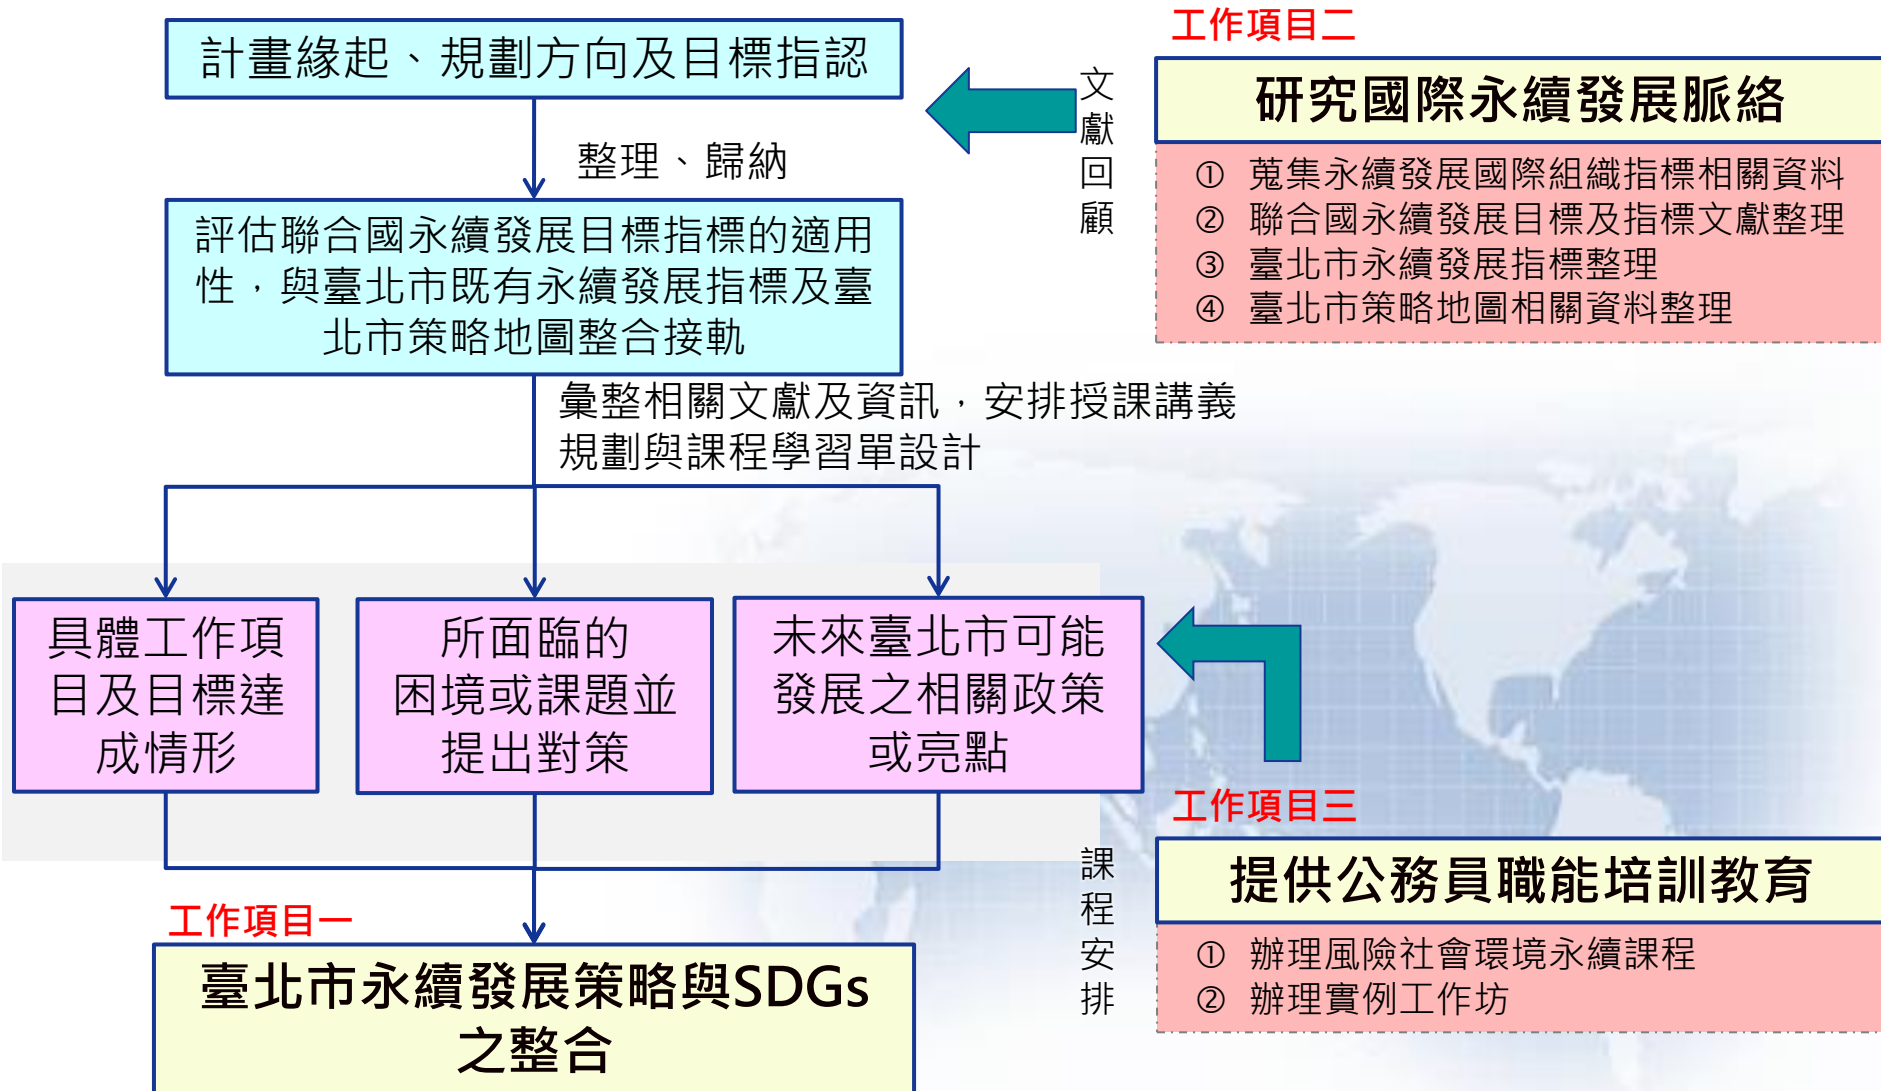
計畫緣起、規劃方向及目標指認

整理、歸納

評估聯合國永續發展目標指標的適用性，與臺北市既有永續發展指標及臺北市策略地圖整合接軌

彙整相關文獻及資訊，安排授課講義規劃與課程學習單設計

具體工作項目及目標達成情形

所面臨的困境或課題並提出對策

未來臺北市可能發展之相關政策或亮點

工作項目一

臺北市永續發展策略與SDGs之整合

文獻回顧

工作項目二

研究國際永續發展脈絡

① 蒐集永續發展國際組織指標相關資料
② 聯合國永續發展目標及指標文獻整理
③ 臺北市永續發展指標整理
④ 臺北市策略地圖相關資料整理

課程安排

工作項目三

提供公務員職能培訓教育

① 辦理風險社會環境永續課程
② 辦理實例工作坊